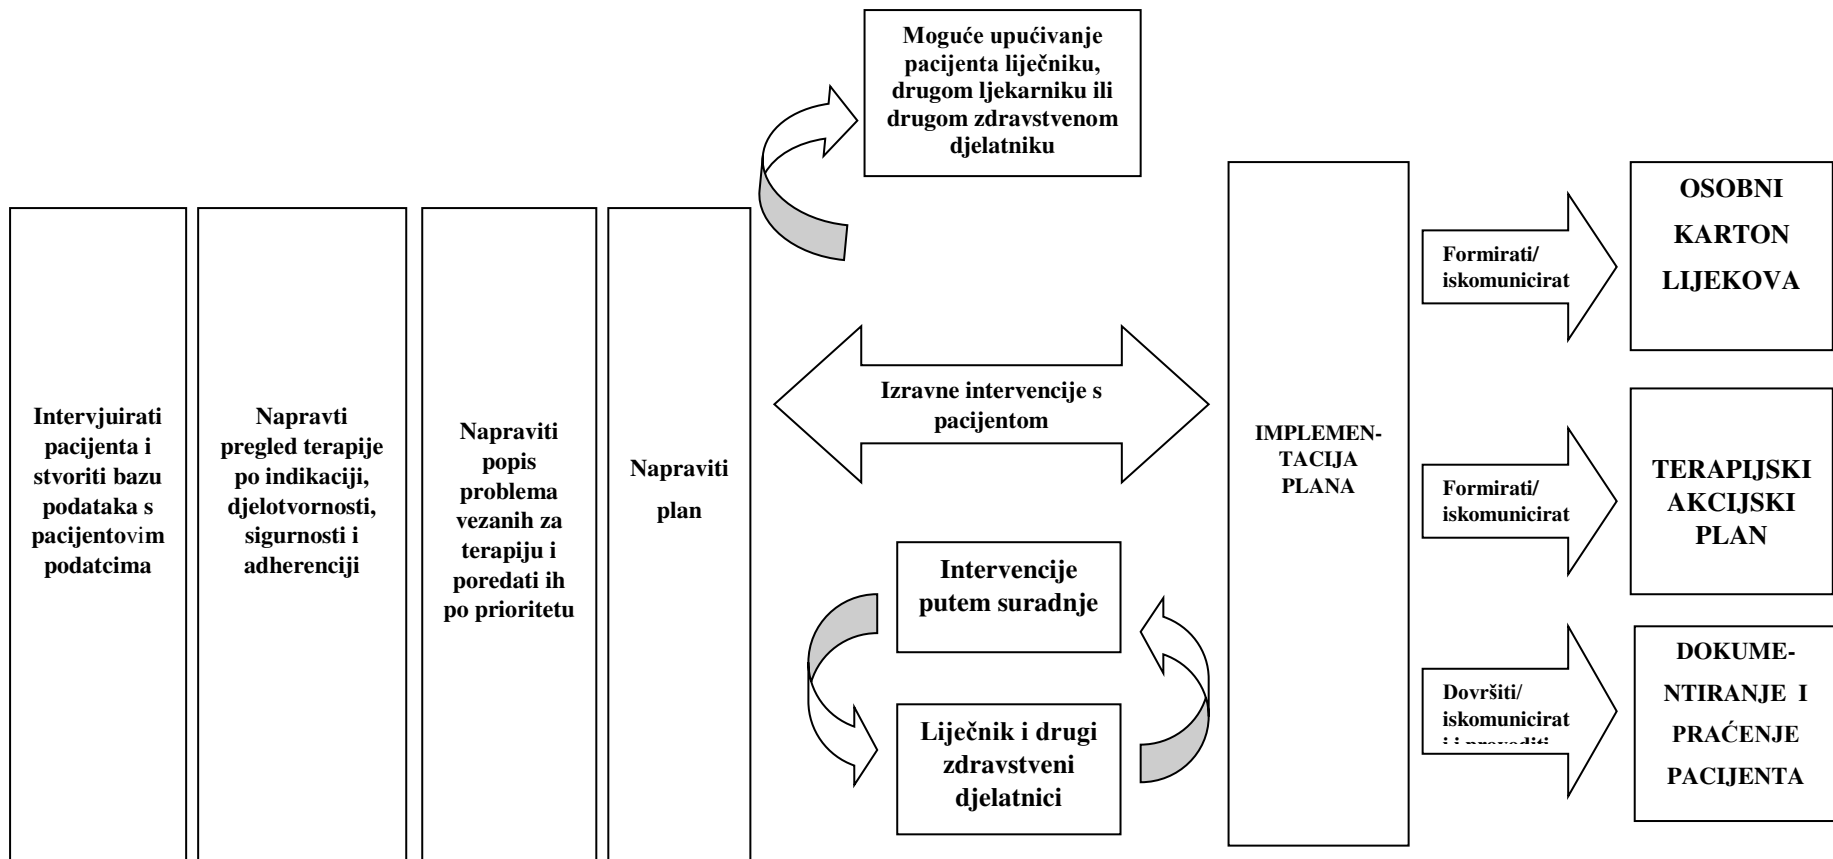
Moguće upućivanje pacijenta liječniku, drugom ljekarniku ili drugom zdravstvenom djelatniku

Intervjuirati pacijenta i stvoriti bazu podataka s pacijentovim podatcima

Napravti pregled terapije po indikaciji, djelotvornosti, sigurnosti i adherenciji

Napraviti popis problema vezanih za terapiju i poredati ih po prioritetu

Napraviti plan

Izravne intervencije s pacijentom

Intervencije putem suradnje

Liječnik i drugi zdravstveni djelatnici

IMPLEMENTACIJA PLANA

Formirati/ iskomunicirat

OSOBNI KARTON LIJEKOVA

Formirati/ iskomunicirat

TERAPIJSKI AKCIJSKI PLAN

Dovršiti/ iskomunicirat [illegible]

DOKUMENTIRANJE I PRAĆENJE PACIJENTA